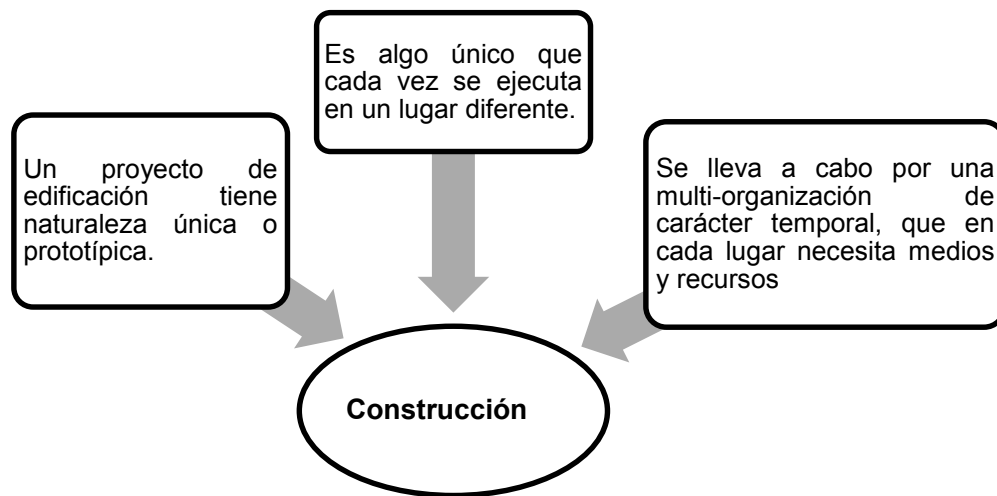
Es algo único que cada vez se ejecuta en un lugar diferente.

Un proyecto de edificación tiene naturaleza única o prototípica.

Se lleva a cabo por una multi-organización de carácter temporal, que en cada lugar necesita medios y recursos

Construcción